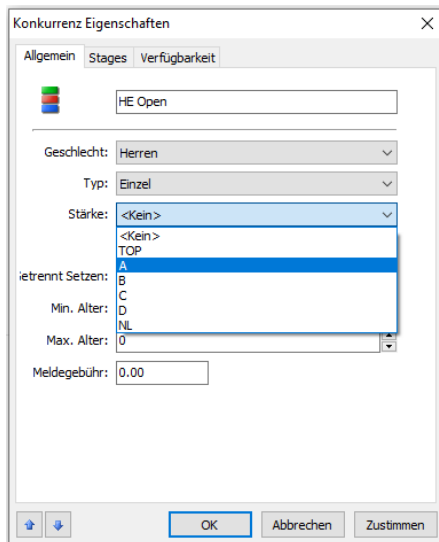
Konkurrenz Eigenschaften

Allgemein | Stages | Verfügbarkeit

HE Open

Geschlecht: Herren

Typ: Einzel

Stärke: <Kein>

<Kein>
TOP
A
B
C
D
NL

etrennt Setzen:

Min. Alter:

Max. Alter: 0

Meldegebühr: 0.00

OK | Abbrechen | Zustimmen